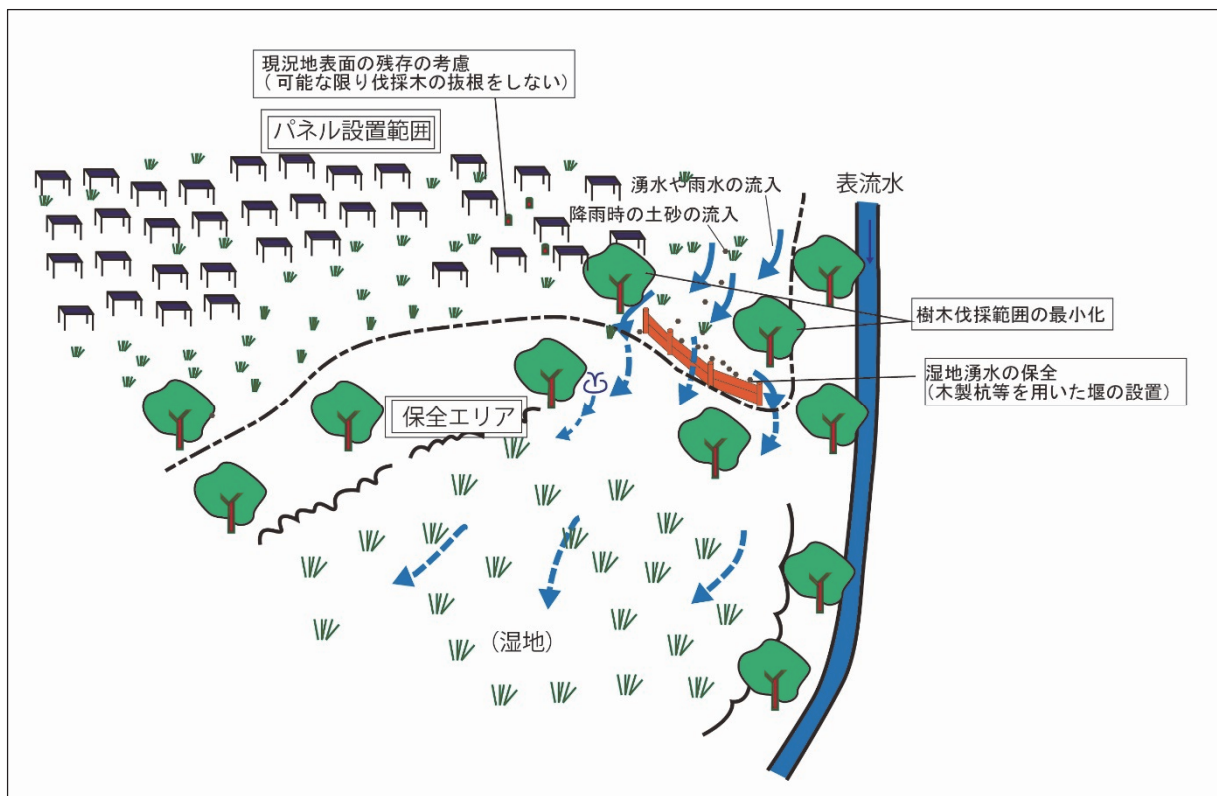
現況地表面の残存の考慮
（可能な限り伐採木の抜根をしない）

パネル設置範囲

湧水や雨水の流入

降雨時の土砂の流入

表流水

樹木伐採範囲の最小化

湿地湧水の保全
（木製杭等を用いた堰の設置）

保全エリア

（湿地）